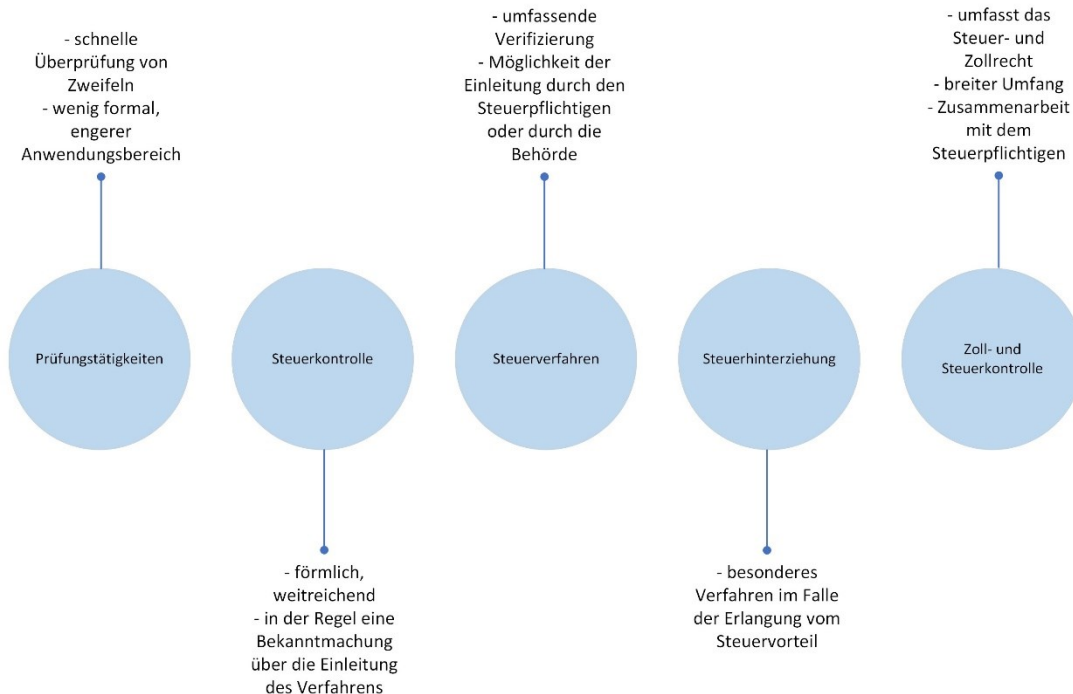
- schnelle Überprüfung von Zweifeln
- wenig formal, engerer Anwendungsbereich

Prüfungstätigkeiten

Steuerkontrolle

- förmlich, weitreichend
- in der Regel eine Bekanntmachung über die Einleitung des Verfahrens

- umfassende Verifizierung
- Möglichkeit der Einleitung durch den Steuerpflichtigen oder durch die Behörde

Steuerverfahren

Steuerhinterziehung

- besonderes Verfahren im Falle der Erlangung vom Steuervorteil

- umfasst das Steuer- und Zollrecht
- breiter Umfang
- Zusammenarbeit mit dem Steuerpflichtigen

Zoll- und Steuerkontrolle